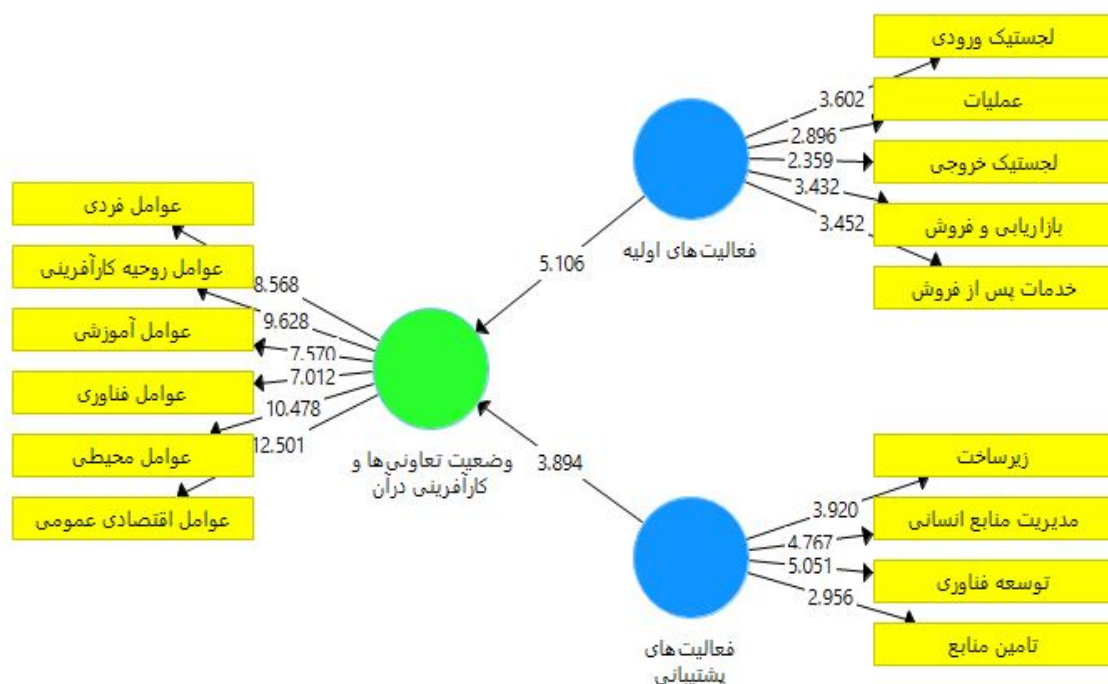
لجستیک ورودی
عملیات
لجستیک خروجی
بازاریابی و فروش
خدمات پس از فروش
3.602
2.896
2.359
3.432
3.452
فعالیت‌های اولیه
5.106
عوامل فردی
عوامل روحیه کارآفرینی
عوامل آموزشی
عوامل فناوری
عوامل محیطی
عوامل اقتصادی عمومی
8.568
9.628
7.570
7.012
10.478
12.501
وضعیت تعاونی‌ها و کارآفرینی درآن
3.894
زیرساخت
مدیریت منابع انسانی
توسعه فناوری
تامین منابع
3.920
4.767
5.051
2.956
فعالیت‌های پشتیبانی